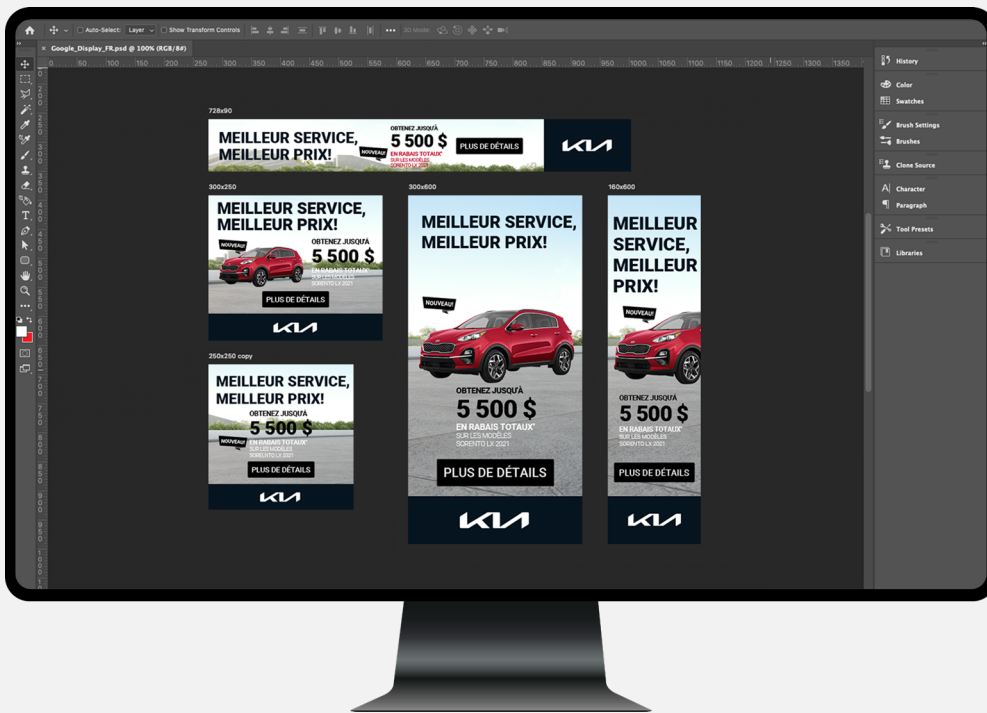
Auto-Select: Layer Show Transform Controls ••• 3D Mode:

Google_Display_FR.psd @ 100% (RGB/8#)

0 50 100 150 200 250 300 350 400 450 500 550 600 650 700 750 800 850 900 950 1000 1050 1100 1150 1200 1250 1300 1350

728x90

MEILLEUR SERVICE, MEILLEUR PRIX!

NOUVEAU!

OBTENEZ JUSQU'À 5 500 $ EN RABAIS TOTAUX* SUR LES MODÈLES SORENTO LX 2021

PLUS DE DÉTAILS

KIA

300x250

MEILLEUR SERVICE, MEILLEUR PRIX!

NOUVEAU!

OBTENEZ JUSQU'À 5 500 $ EN RABAIS TOTAUX* SUR LES MODÈLES SORENTO LX 2021

PLUS DE DÉTAILS

KIA

250x250 copy

MEILLEUR SERVICE, MEILLEUR PRIX!

OBTENEZ JUSQU'À 5 500 $

NOUVEAU!

EN RABAIS TOTAUX* SUR LES MODÈLES SORENTO LX 2021

PLUS DE DÉTAILS

KIA

300x600

MEILLEUR SERVICE, MEILLEUR PRIX!

NOUVEAU!

OBTENEZ JUSQU'À 5 500 $ EN RABAIS TOTAUX* SUR LES MODÈLES SORENTO LX 2021

PLUS DE DÉTAILS

KIA

160x600

MEILLEUR SERVICE, MEILLEUR PRIX!

NOUVEAU!

OBTENEZ JUSQU'À 5 500 $ EN RABAIS TOTAUX* SUR LES MODÈLES SORENTO LX 2021

PLUS DE DÉTAILS

KIA

History
Color
Swatches
Brush Settings
Brushes
Clone Source
Character
Paragraph
Tool Presets
Libraries